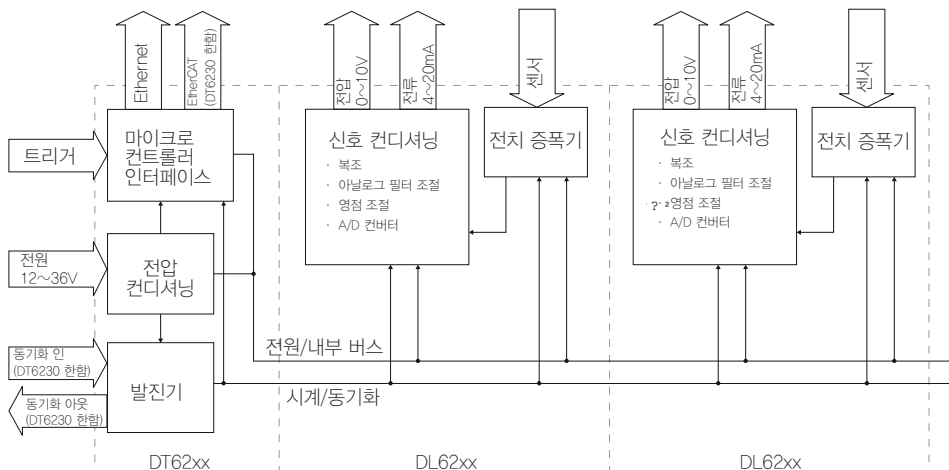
Ethernet

EtherCAT
(DT6230 한함)

전압
0~10V

전류
4~20mA

센서

전압
0~10V

전류
4~20mA

센서

트리거

마이크로
컨트롤러
인터페이스

신호 컨디셔닝
· 복조
· 아날로그 필터 조절
· 영점 조절
· A/D 컨버터

전치 증폭기

신호 컨디셔닝
· 복조
· 아날로그 필터 조절
?· ²영점 조절
· A/D 컨버터

전치 증폭기

전원
12~36V

전압
컨디셔닝

동기화 인
(DT6230 한함)

동기화 아웃
(DT6230 한함)

발진기

전원/내부 버스

시계/동기화

DT62xx

DL62xx

DL62xx